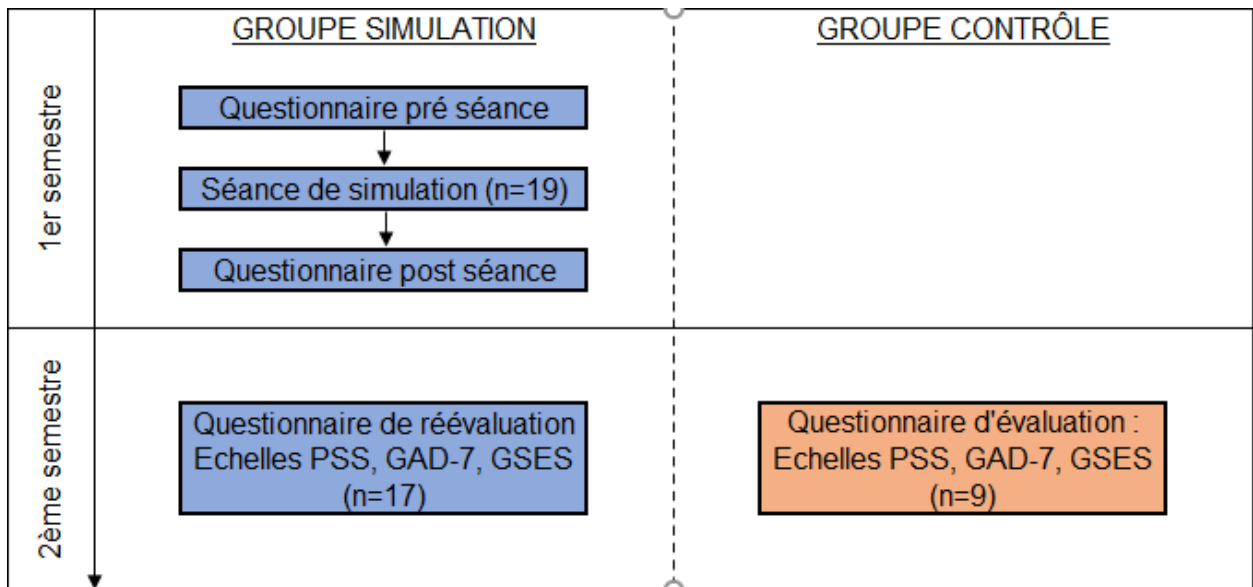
GROUPE SIMULATION

GROUPE CONTRÔLE

1er semestre

Questionnaire pré séance

Séance de simulation (n=19)

Questionnaire post séance

2ème semestre

Questionnaire de réévaluation Echelles PSS, GAD-7, GSES (n=17)

Questionnaire d'évaluation : Echelles PSS, GAD-7, GSES (n=9)